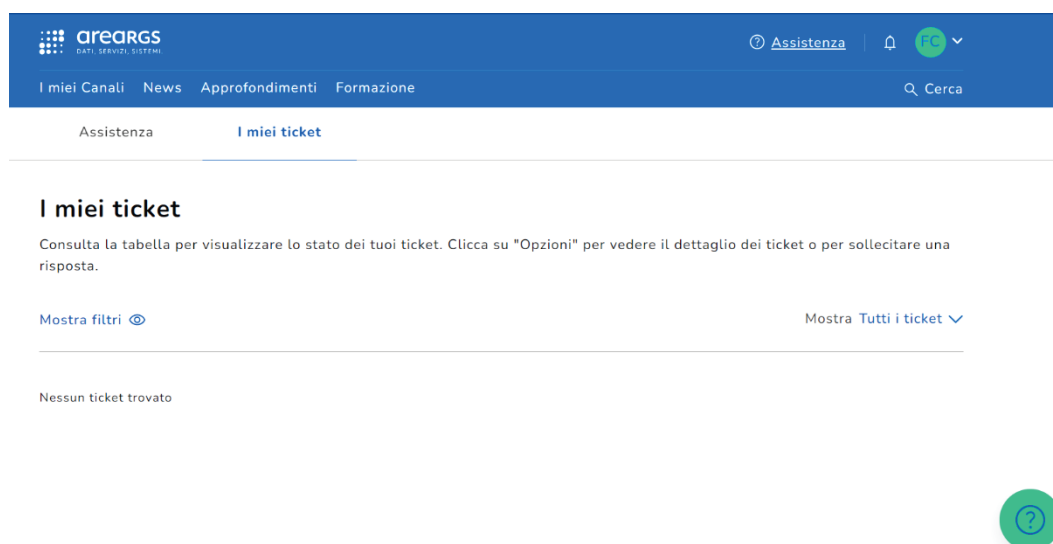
areaRGS
DATI, SERVIZI, SISTEMI

Assistenza FC

I miei Canali News Approfondimenti Formazione Cerca

Assistenza I miei ticket

I miei ticket

Consulta la tabella per visualizzare lo stato dei tuoi ticket. Clicca su "Opzioni" per vedere il dettaglio dei ticket o per sollecitare una risposta.

Mostra filtri

Mostra Tutti i ticket

Nessun ticket trovato